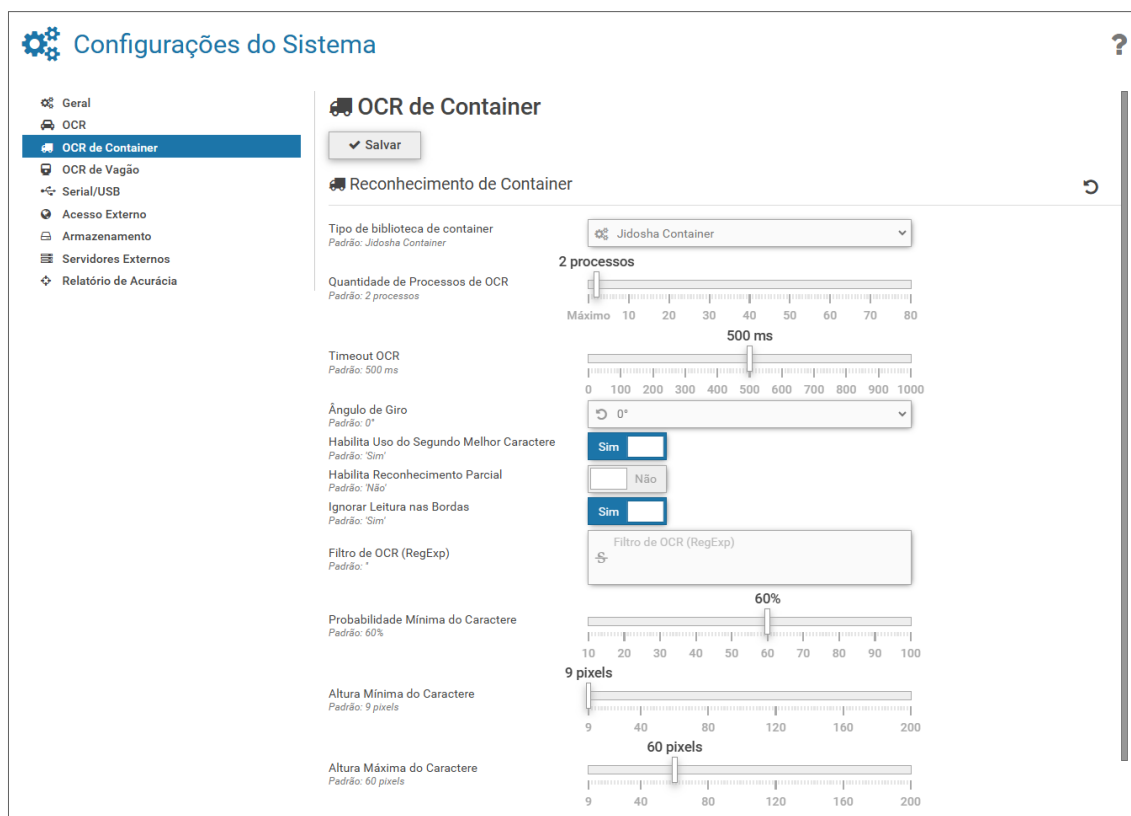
Configurações do Sistema

?

Geral
OCR
OCR de Container
OCR de Vagão
Serial/USB
Acesso Externo
Armazenamento
Servidores Externos
Relatório de Acurácia

OCR de Container

Salvar

Reconhecimento de Container

Tipo de biblioteca de container
Padrão: Jidosha Container

Jidosha Container

2 processos

Quantidade de Processos de OCR
Padrão: 2 processos

Máximo 10 20 30 40 50 60 70 80

500 ms

Timeout OCR
Padrão: 500 ms

0 100 200 300 400 500 600 700 800 900 1000

Ângulo de Giro
Padrão: 0°

0°

Habilita Uso do Segundo Melhor Caractere
Padrão: 'Sim'

Sim

Habilita Reconhecimento Parcial
Padrão: 'Não'

Não

Ignorar Leitura nas Bordas
Padrão: 'Sim'

Sim

Filtro de OCR (RegExp)
Padrão: *

Filtro de OCR (RegExp)

60%

Probabilidade Mínima do Caractere
Padrão: 60%

10 20 30 40 50 60 70 80 90 100

9 pixels

Altura Mínima do Caractere
Padrão: 9 pixels

9 40 80 120 160 200

60 pixels

Altura Máxima do Caractere
Padrão: 60 pixels

9 40 80 120 160 200